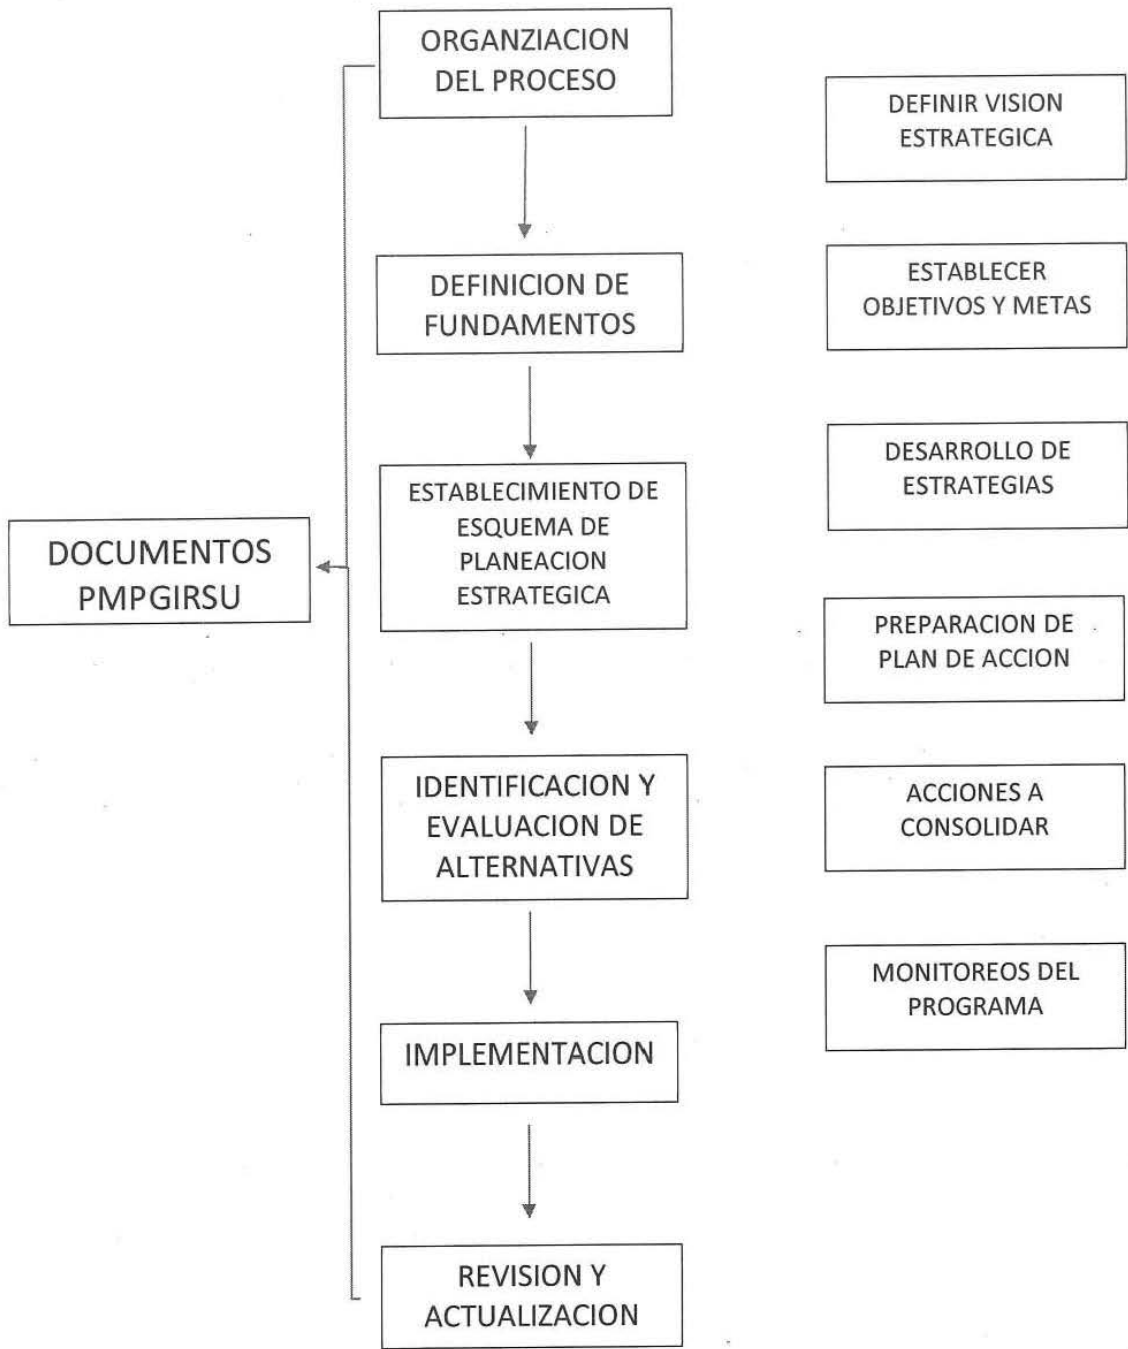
ORGANZIACION DEL PROCESO

DEFINICION DE FUNDAMENTOS

ESTABLECIMIENTO DE ESQUEMA DE PLANEACION ESTRATEGICA

IDENTIFICACION Y EVALUACION DE ALTERNATIVAS

IMPLEMENTACION

REVISION Y ACTUALIZACION

DOCUMENTOS PMPGIRSU

DEFINIR VISION ESTRATEGICA

ESTABLECER OBJETIVOS Y METAS

DESARROLLO DE ESTRATEGIAS

PREPARACION DE PLAN DE ACCION

ACCIONES A CONSOLIDAR

MONITOREOS DEL PROGRAMA